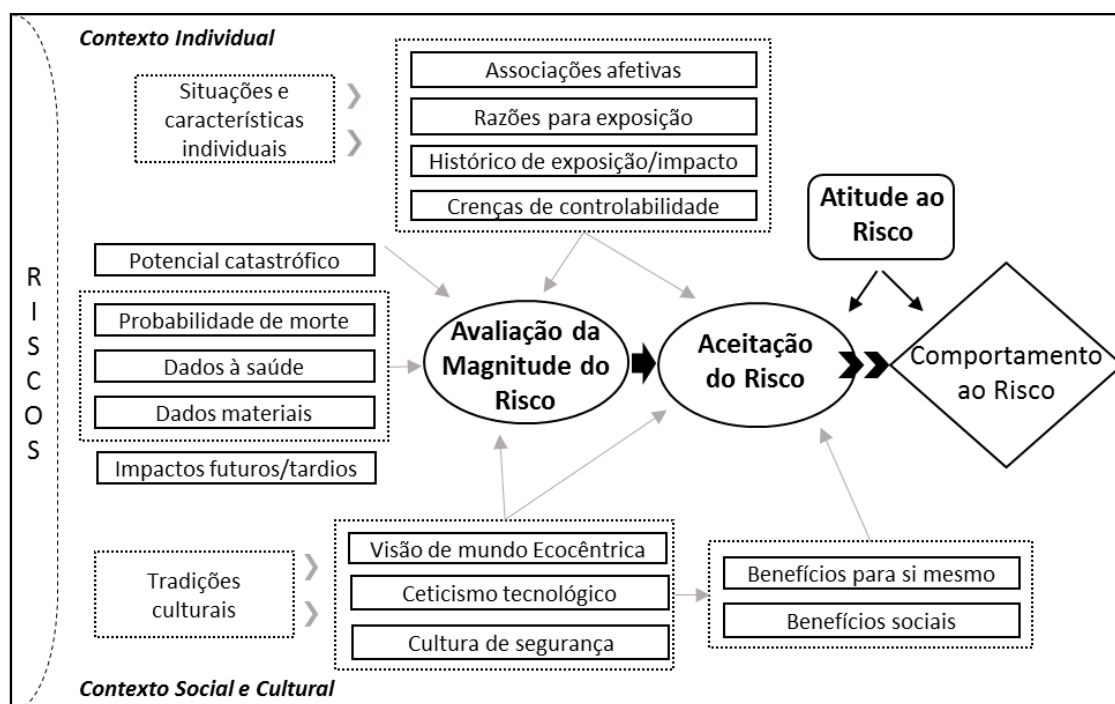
Contexto Individual

Situações e características individuais

Associações afetivas

Razões para exposição

Histórico de exposição/impacto

Crenças de controlabilidade

Atitude ao Risco

R I S C O S

Potencial catastrófico

Probabilidade de morte

Dados à saúde

Dados materiais

Impactos futuros/tardios

Avaliação da Magnitude do Risco

Aceitação do Risco

Comportamento ao Risco

Tradições culturais

Visão de mundo Ecocêntrica

Ceticismo tecnológico

Cultura de segurança

Benefícios para si mesmo

Benefícios sociais

Contexto Social e Cultural